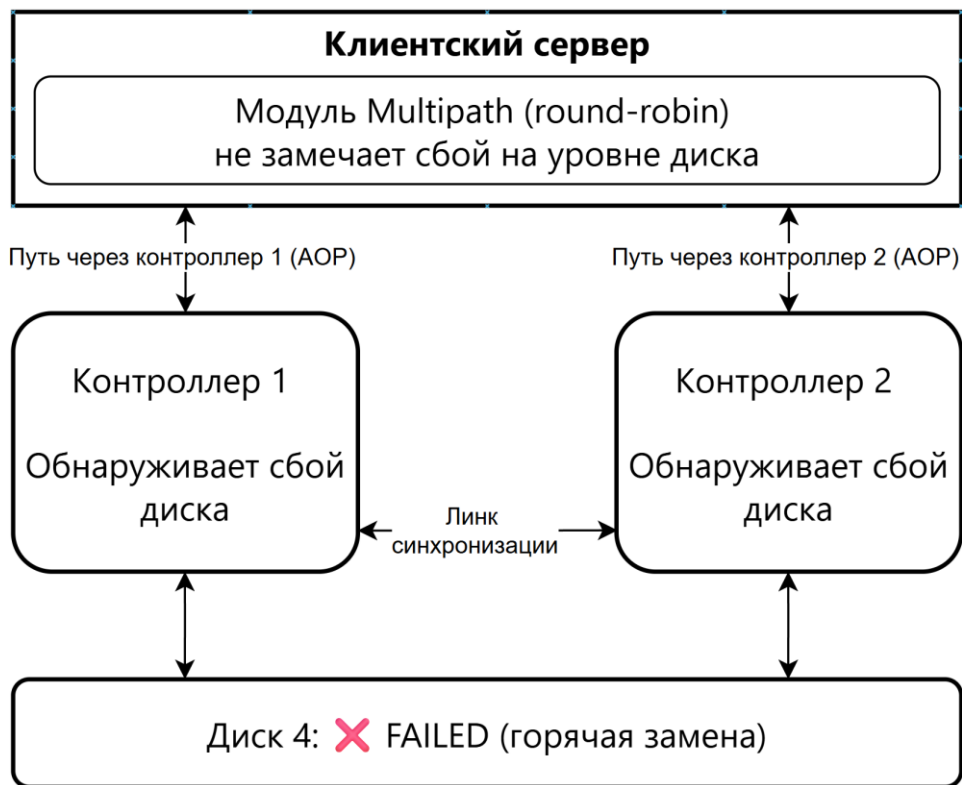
Клиентский сервер

Модуль Multipath (round-robin) не замечает сбой на уровне диска

Путь через контроллер 1 (AOP)

Путь через контроллер 2 (AOP)

Контроллер 1

Обнаруживает сбой диска

Линк синхронизации

Контроллер 2

Обнаруживает сбой диска

Диск 4: ❌ FAILED (горячая замена)